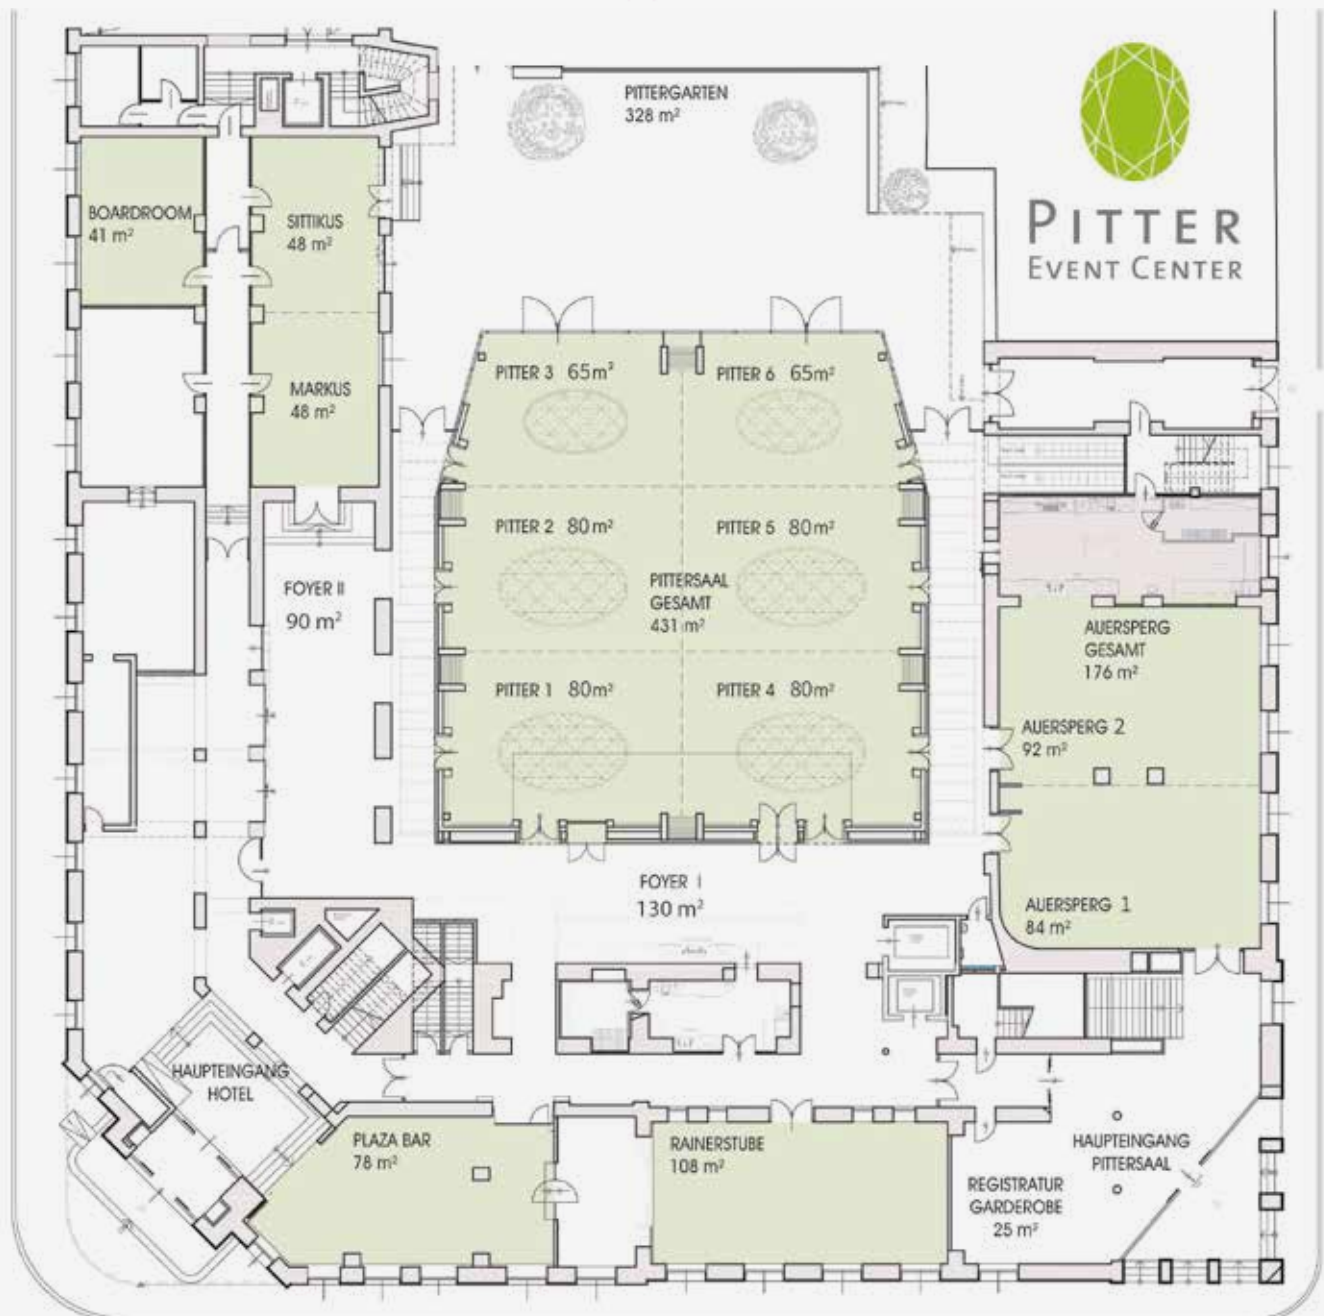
PITTERGARTEN
328 m²

PITTER
EVENT CENTER

BOARDROOM
41 m²

SITTIKUS
48 m²

MARKUS
48 m²

PITTER 3 65m²

PITTER 6 65m²

PITTER 2 80m²

PITTER 5 80m²

PITTERSAAL
GESAMT
431 m²

PITTER 1 80m²

PITTER 4 80m²

FOYER II
90 m²

AUERSPERG
GESAMT
176 m²

AUERSPERG 2
92 m²

AUERSPERG 1
84 m²

FOYER I
130 m²

HAUPTEINGANG
HOTEL

PLAZA BAR
78 m²

RAINERSTUBE
108 m²

REGISTRATUR
GARDEROBE
25 m²

HAUPTEINGANG
PITTERSAAL